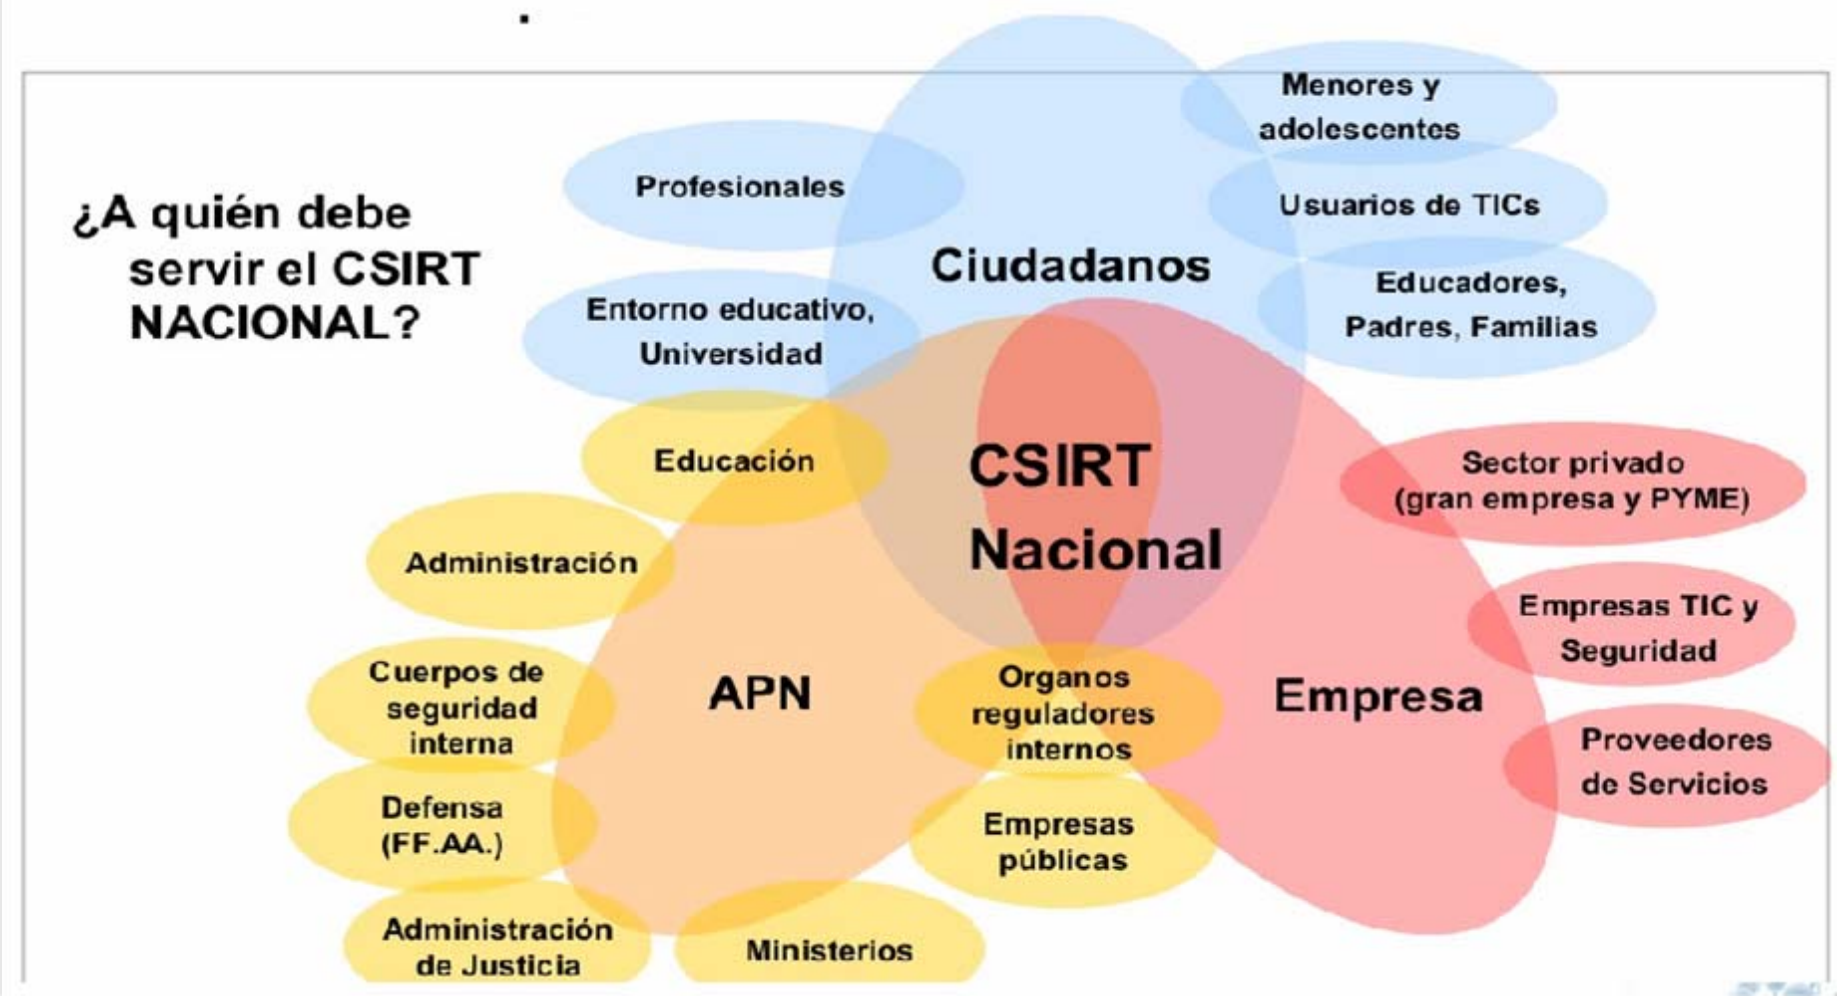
¿A quién debe servir el CSIRT NACIONAL?

Menores y adolescentes

Profesionales

Usuarios de TICs

Ciudadanos

Entorno educativo, Universidad

Educadores, Padres, Familias

Educación

CSIRT Nacional

Sector privado (gran empresa y PYME)

Administración

Empresas TIC y Seguridad

Cuerpos de seguridad interna

APN

Organos reguladores internos

Empresa

Proveedores de Servicios

Defensa (FF.AA.)

Empresas públicas

Administración de Justicia

Ministerios